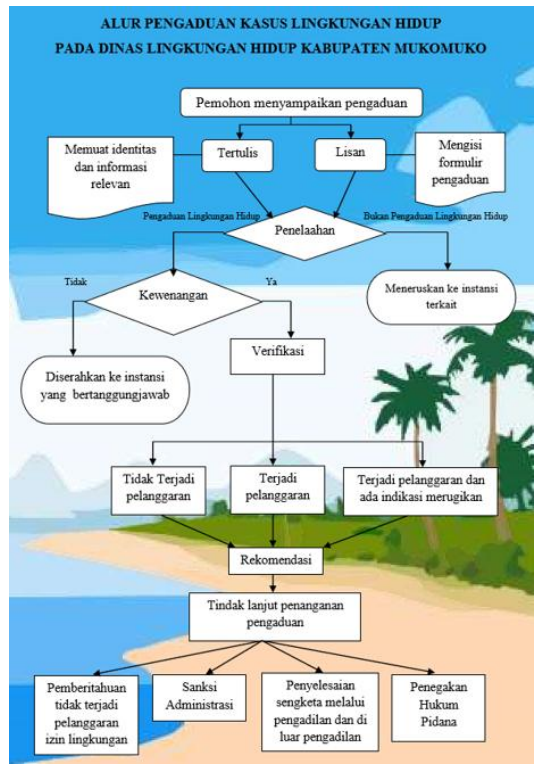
ALUR PENGADUAN KASUS LINGKUNGAN HIDUP
PADA DINAS LINGKUNGAN HIDUP KABUPATEN MUKOMUKO

Pemohon menyampaikan pengaduan

Memuat identitas dan informasi relevan

Tertulis

Lisan

Mengisi formulir pengaduan

Pengaduan Lingkungan Hidup

Bukan Pengaduan Lingkungan Hidup

Penelaahan

Tidak

Ya

Kewenangan

Meneruskan ke instansi terkait

Verifikasi

Diserahkan ke instansi yang bertanggungjawab

Tidak Terjadi pelanggaran

Terjadi pelanggaran

Terjadi pelanggaran dan ada indikasi merugikan

Rekomendasi

Tindak lanjut penanganan pengaduan

Pemberitahuan tidak terjadi pelanggaran izin lingkungan

Sanksi Administrasi

Penyelesaian sengketa melalui pengadilan dan di luar pengadilan

Penegakan Hukum Pidana